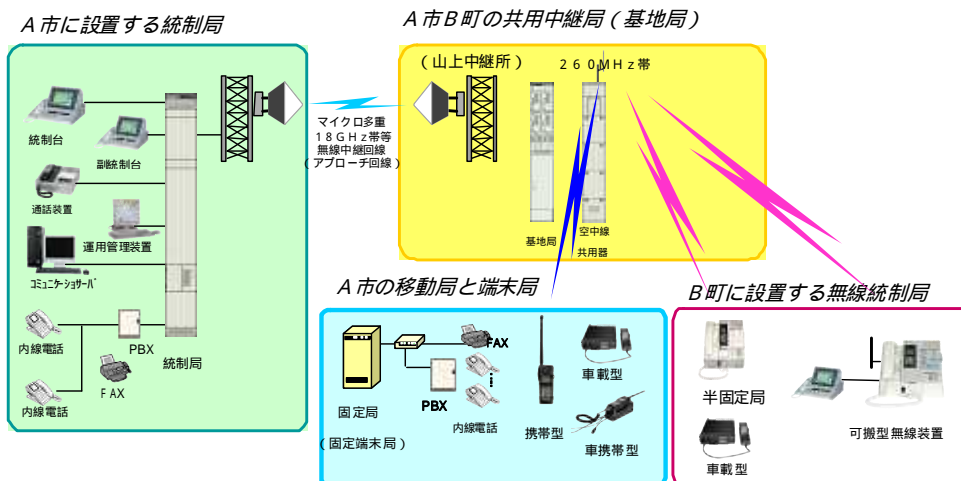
Ａ市に設置する統制局

統制台

副統制台

通話装置

運用管理装置

ｺﾐｭﾆｹｰｼｮﾝｻｰﾊﾞ

内線電話

内線電話

PBX

ＦＡＸ

統制局

マイクロ多重
１８ＧＨｚ帯等
無線中継回線
（アプローチ回線）

Ａ市Ｂ町の共用中継局（基地局）

（山上中継所）

２６０ＭＨｚ帯

基地局

空中線
共用器

Ａ市の移動局と端末局

固定局

（固定端末局）

PBX

FAX

内線電話

携帯型

車載型

車携帯型

Ｂ町に設置する無線統制局

半固定局

車載型

可搬型無線装置